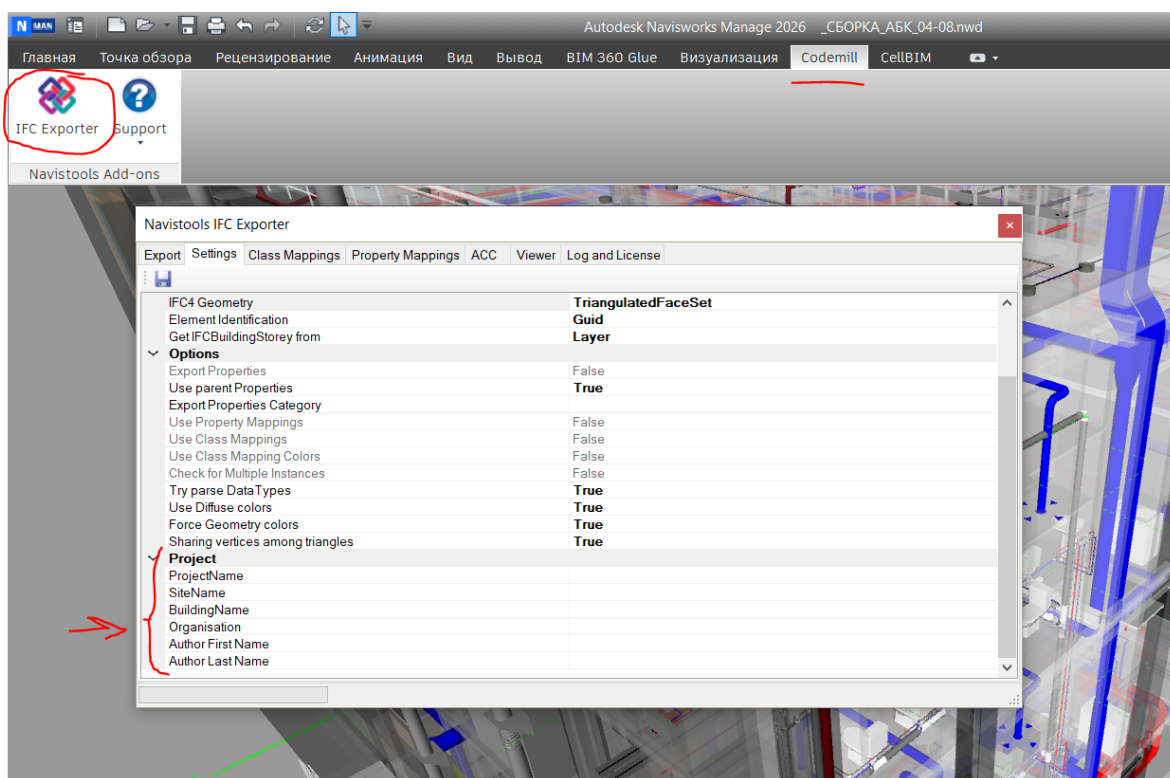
N MAN

Autodesk Navisworks Manage 2026 _СБОРКА_АБК_04-08.nwd

Главная Точка обзора Рецензирование Анимация Вид Вывод BIM 360 Glue Визуализация Codemill CellBIM

IFC Exporter Support

Navistools Add-ons

Navistools IFC Exporter

Export Settings Class Mappings Property Mappings ACC Viewer Log and License

| | |
|---|---|
| IFC4 Geometry | TriangulatedFaceSet |
| Element Identification | Guid |
| Get IFCBuildingStorey from | Layer |
| **Options** | |
| Export Properties | False |
| Use parent Properties | True |
| Export Properties Category | |
| Use Property Mappings | False |
| Use Class Mappings | False |
| Use Class Mapping Colors | False |
| Check for Multiple Instances | False |
| Try parse DataTypes | True |
| Use Diffuse colors | True |
| Force Geometry colors | True |
| Sharing vertices among triangles | True |
| **Project** | |
| ProjectName | |
| SiteName | |
| BuildingName | |
| Organisation | |
| Author First Name | |
| Author Last Name | |